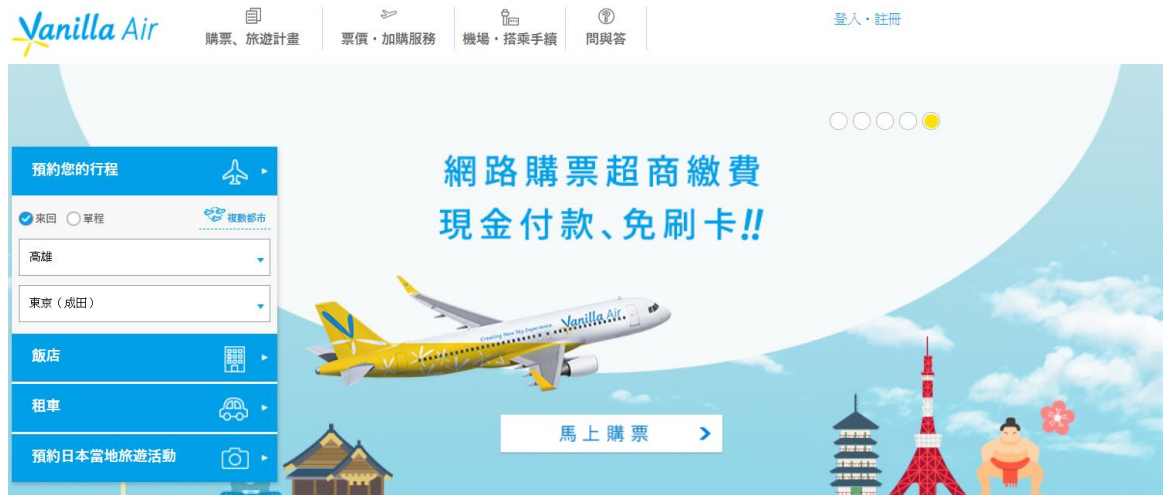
Vanilla Air

購票、旅遊計畫

票價・加購服務

機場・搭乘手續

問與答

登入・註冊

預約您的行程

來回 單程 複數都市

高雄

東京（成田）

飯店

租車

預約日本當地旅遊活動

網路購票超商繳費
現金付款、免刷卡!!

Creating New Sky Experience
Vanilla Air

馬上購票